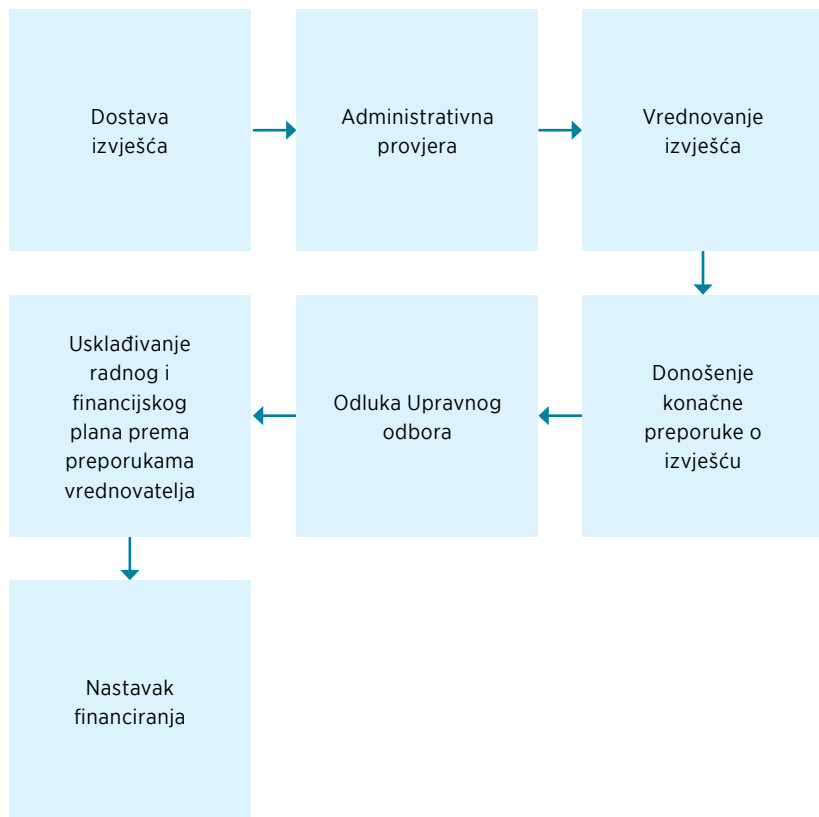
Dostava izvješća

Administrativna provjera

Vrednovanje izvješća

Donošenje konačne preporuke o izvješću

Odluka Upravnog odbora

Usklađivanje radnog i financijskog plana prema preporukama vrednovatelja

Nastavak financiranja